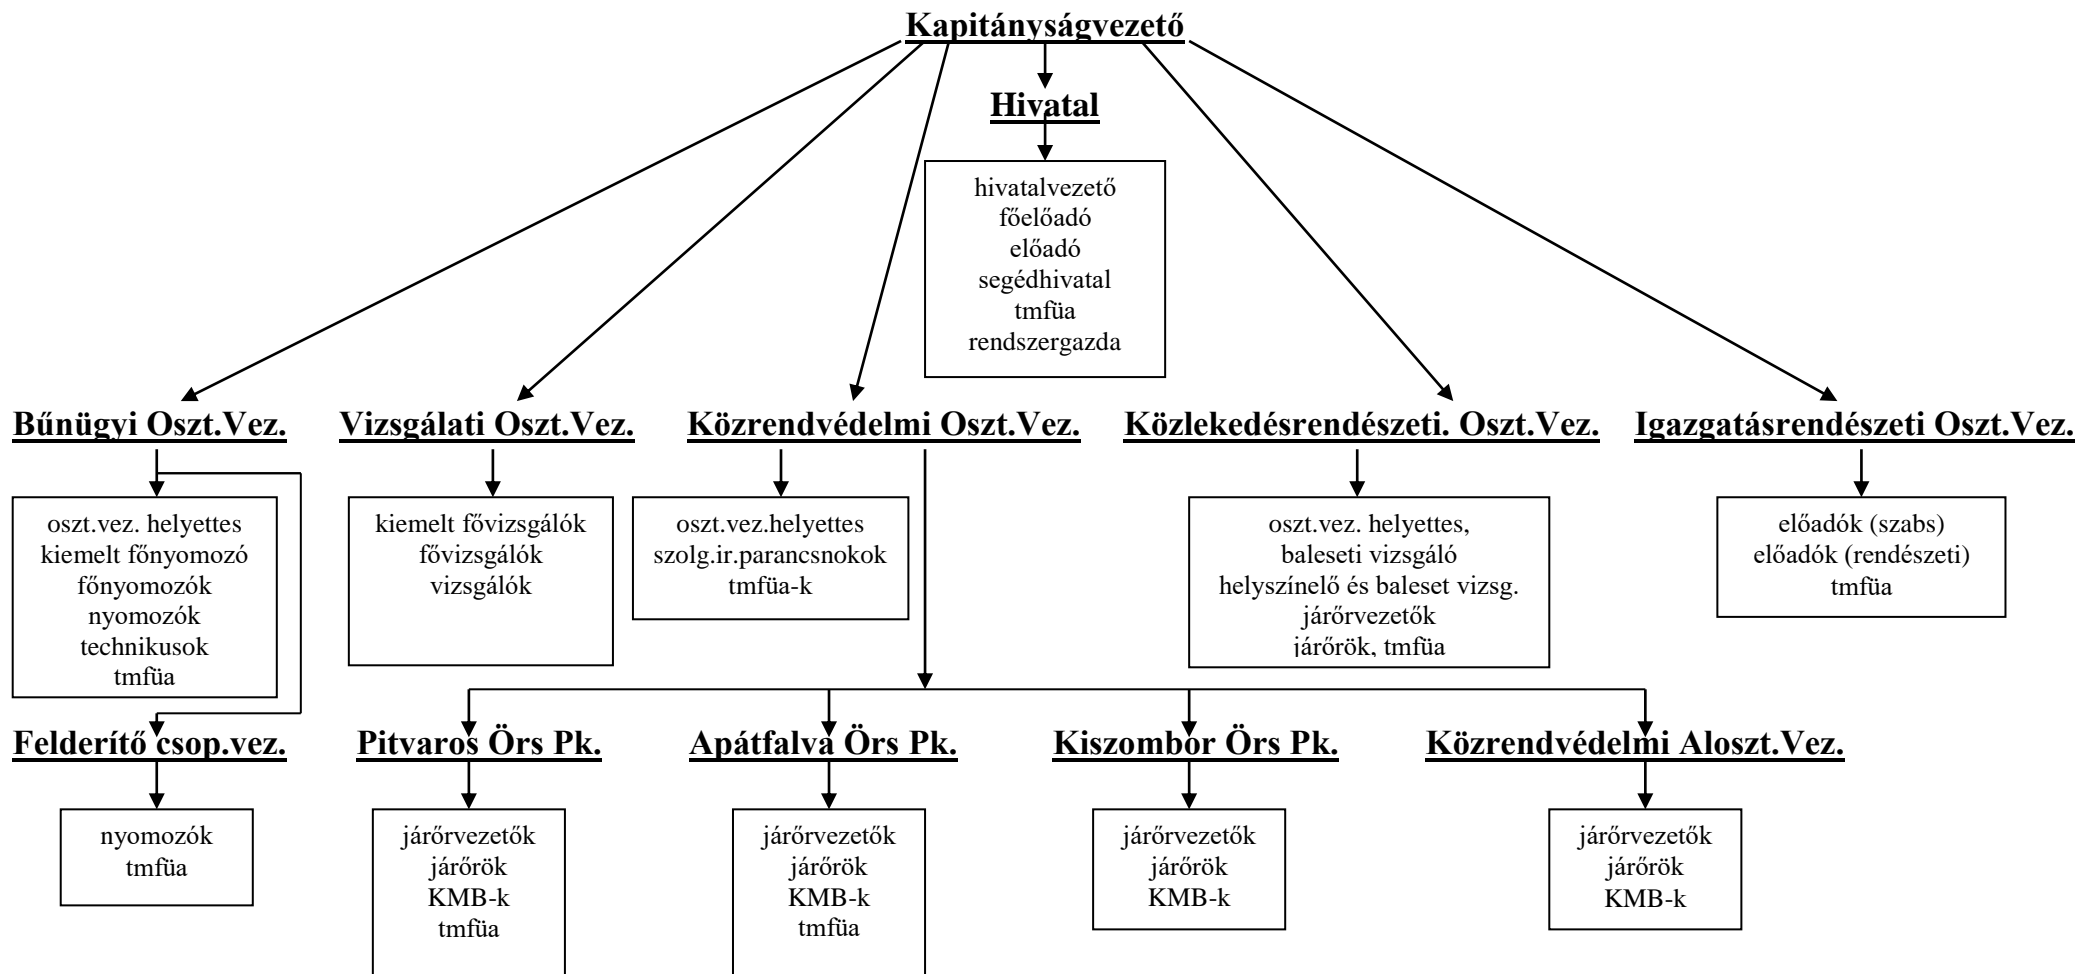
Kapitányságvezető

Hivatal

hivatalvezető
főelőadó
előadó
segédhivatal
tmfüa
rendszergazda

Bűnügyi Oszt.Vez.

oszt.vez. helyettes
kiemelt főnyomozó
főnyomozók
nyomozók
technikusok
tmfüa

Felderítő csop.vez.

nyomozók
tmfüa

Vizsgálati Oszt.Vez.

kiemelt fővizsgálók
fővizsgálók
vizsgálók

Közrendvédelmi Oszt.Vez.

oszt.vez.helyettes
szolg.ir.parancsnokok
tmfüa-k

Közlekedésrendészeti. Oszt.Vez.

oszt.vez. helyettes,
baleseti vizsgáló
helyszínelő és baleset vizsg.
járőrvezetők
járőrök, tmfüa

Igazgatásrendészeti Oszt.Vez.

előadók (szabs)
előadók (rendészeti)
tmfüa

Pitvaros Örs Pk.

járőrvezetők
járőrök
KMB-k
tmfüa

Apátfalva Örs Pk.

járőrvezetők
járőrök
KMB-k
tmfüa

Kiszombor Örs Pk.

járőrvezetők
járőrök
KMB-k

Közrendvédelmi Aloszt.Vez.

járőrvezetők
járőrök
KMB-k